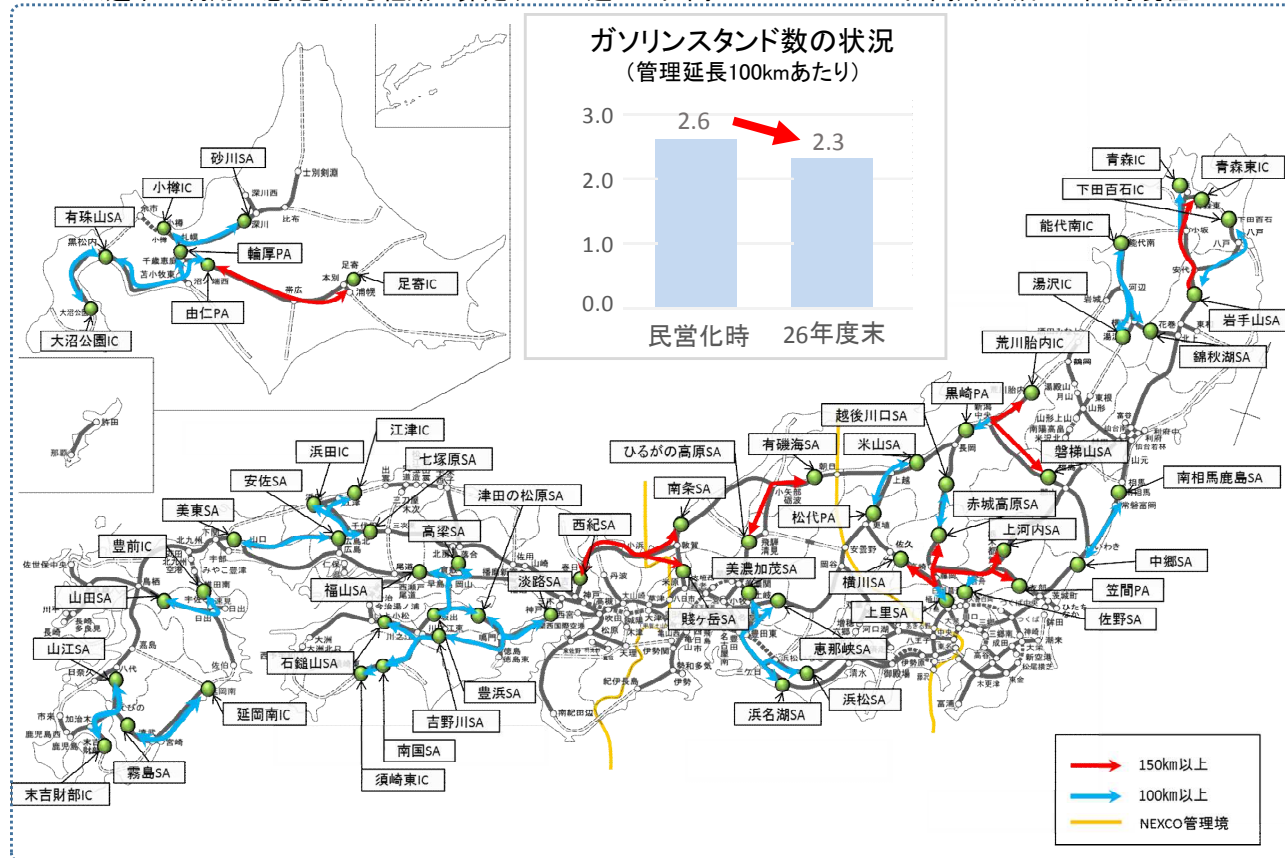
ガソリンスタンド数の状況
（管理延長100kmあたり）

| | |
|---|---|
| 民営化時 | 2.6 |
| 26年度末 | 2.3 |

3.0
2.0
1.0
0.0

砂川SA
小樽IC
有珠山SA
輪厚PA
足寄IC
由仁PA
大沼公園IC
青森IC
青森東IC
下田百石IC
能代南IC
湯沢IC
岩手山SA
錦秋湖SA
荒川胎内IC
黒崎PA
越後川口SA
磐梯山SA
米山SA
有磯海SA
ひるがの高原SA
南相馬鹿島SA
南条SA
赤城高原SA
松代PA
西紀SA
上河内SA
美濃加茂SA
横川SA
中郷SA
笠間PA
佐野SA
上里SA
賤ヶ岳SA
恵那峡SA
浜松SA
浜名湖SA
江津IC
浜田IC
七塚原SA
安佐SA
津田の松原SA
美東SA
高梁SA
豊前IC
淡路SA
福山SA
山田SA
山江SA
石鎚山SA
豊浜SA
延岡南IC
吉野川SA
南国SA
霧島SA
須崎東IC
末吉財部IC

150km以上
100km以上
NEXCO管理境